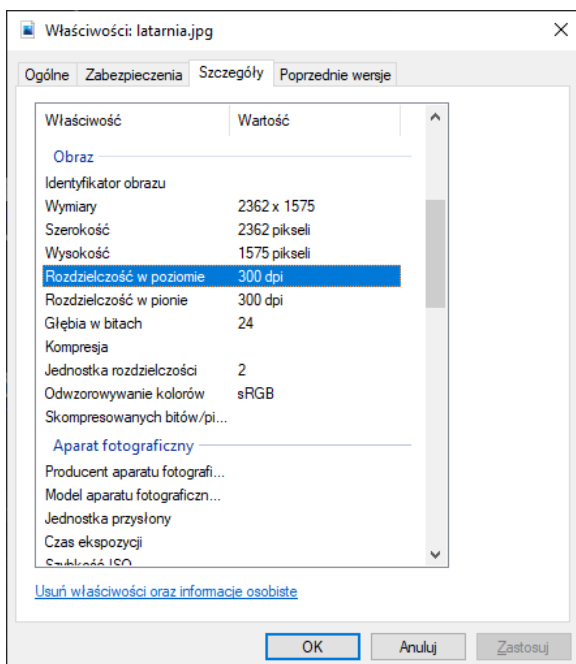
Właściwości: latarnia.jpg

Ogólne | Zabezpieczenia | Szczegóły | Poprzednie wersje

| Właściwość | Wartość |
|---|---|
| Obraz | |
| Identyfikator obrazu | |
| Wymiary | 2362 x 1575 |
| Szerokość | 2362 pikseli |
| Wysokość | 1575 pikseli |
| Rozdzielczość w poziomie | 300 dpi |
| Rozdzielczość w pionie | 300 dpi |
| Głębia w bitach | 24 |
| Kompresja | |
| Jednostka rozdzielczości | 2 |
| Odwzorowywanie kolorów | sRGB |
| Skompresowanych bitów/pi... | |
| Aparat fotograficzny | |
| Producent aparatu fotografi... | |
| Model aparatu fotograficzn... | |
| Jednostka przysłony | |
| Czas ekspozycji | |
| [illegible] ISO | |

Usuń właściwości oraz informacje osobiste

OK | Anuluj | Zastosuj